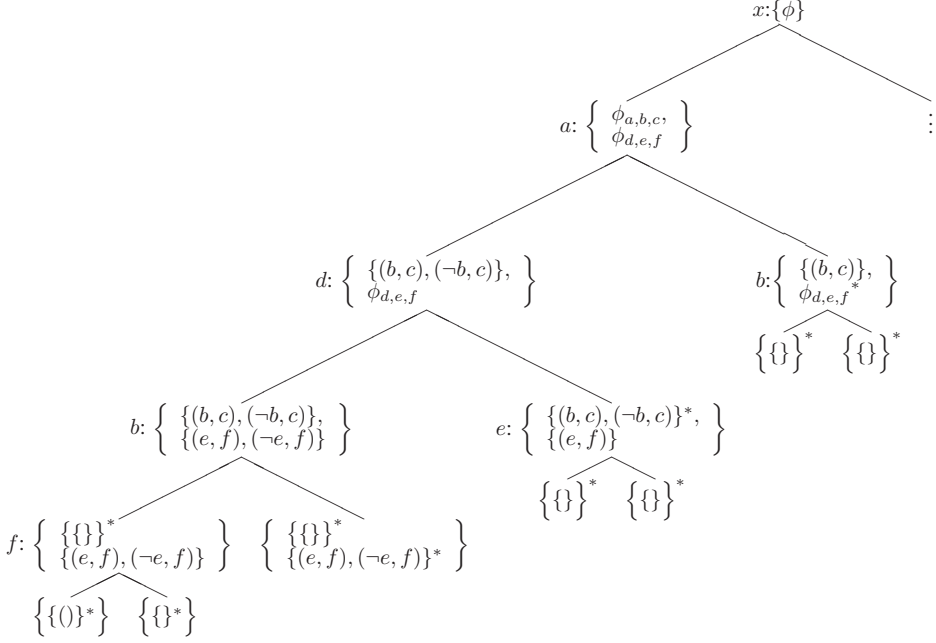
$x$:$\{\phi\}$

$\vdots$

$a$: $\left\{ \begin{array}{l} \phi_{a,b,c}, \\ \phi_{d,e,f} \end{array} \right\}$

$d$: $\left\{ \begin{array}{l} \{(b,c),(\neg b,c)\}, \\ \phi_{d,e,f} \end{array} \right\}$

$b$:$\left\{ \begin{array}{l} \{(b,c)\}, \\ {\phi_{d,e,f}}^{*} \end{array} \right\}$

$\left\{\{\}\right\}^{*}$ $\left\{\{\}\right\}^{*}$

$b$: $\left\{ \begin{array}{l} \{(b,c),(\neg b,c)\}, \\ \{(e,f),(\neg e,f)\} \end{array} \right\}$

$e$: $\left\{ \begin{array}{l} \{(b,c),(\neg b,c)\}^{*}, \\ \{(e,f)\} \end{array} \right\}$

$\left\{\{\}\right\}^{*}$ $\left\{\{\}\right\}^{*}$

$f$: $\left\{ \begin{array}{l} \{\{\}\}^{*} \\ \{(e,f),(\neg e,f)\} \end{array} \right\}$ $\left\{ \begin{array}{l} \{\{\}\}^{*} \\ \{(e,f),(\neg e,f)\}^{*} \end{array} \right\}$

$\left\{\{()\}^{*}\right\}$ $\left\{\{\}^{*}\right\}$